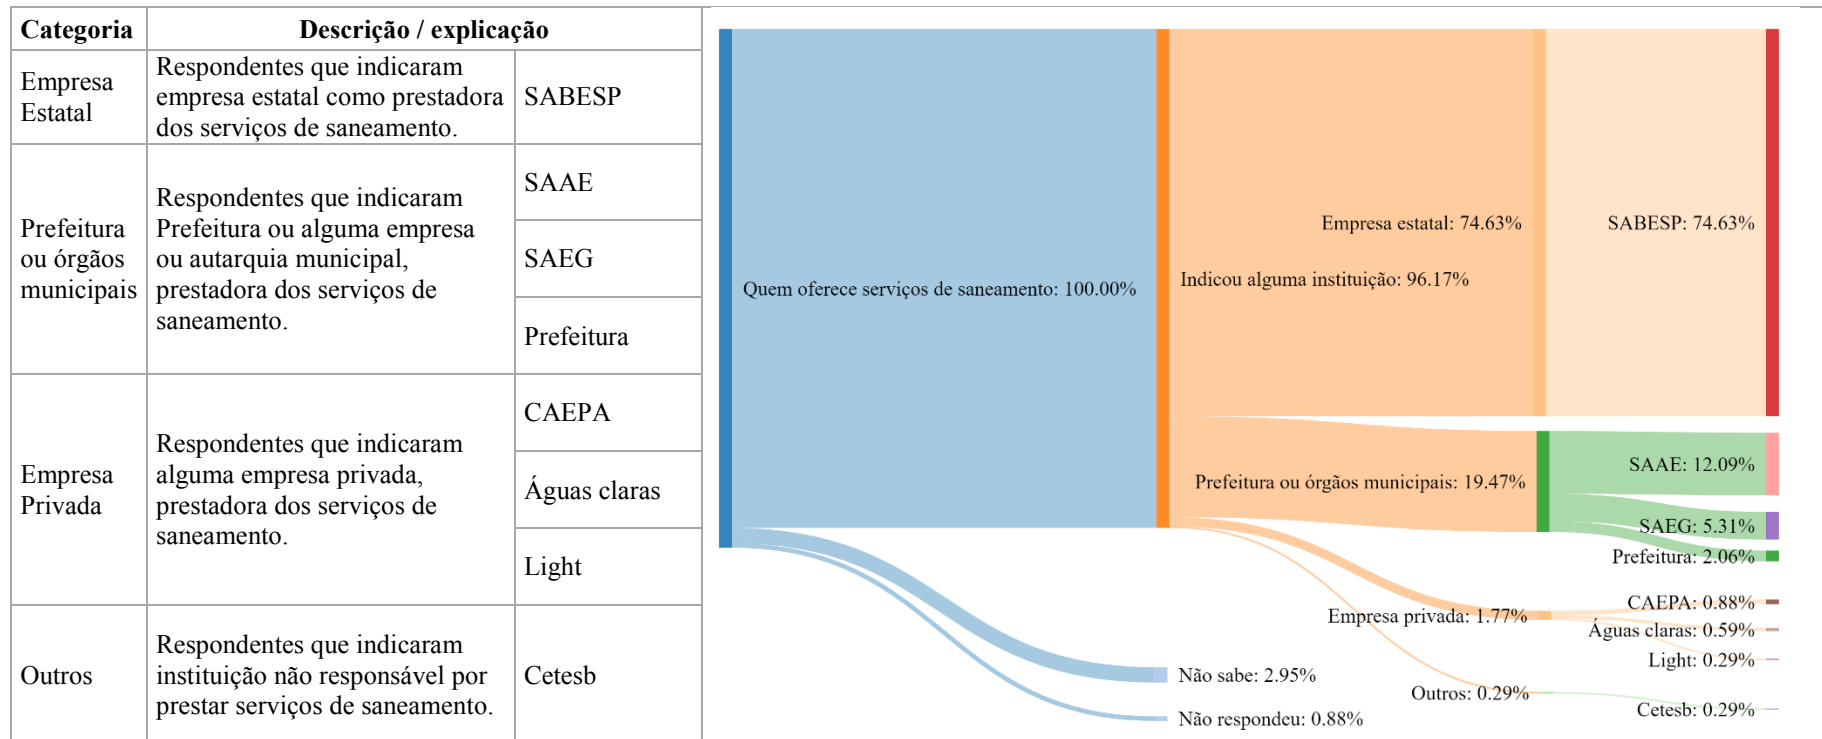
| Categoria | Descrição / explicação | |
|---|---|---|
| Empresa Estatal | Respondentes que indicaram empresa estatal como prestadora dos serviços de saneamento. | SABESP |
| Prefeitura ou órgãos municipais | Respondentes que indicaram Prefeitura ou alguma empresa ou autarquia municipal, prestadora dos serviços de saneamento. | SAAE |
| | | SAEG |
| | | Prefeitura |
| Empresa Privada | Respondentes que indicaram alguma empresa privada, prestadora dos serviços de saneamento. | CAEPA |
| | | Águas claras |
| | | Light |
| Outros | Respondentes que indicaram instituição não responsável por prestar serviços de saneamento. | Cetesb |

Quem oferece serviços de saneamento: 100.00%
Indicou alguma instituição: 96.17%
Empresa estatal: 74.63%
SABESP: 74.63%
Prefeitura ou órgãos municipais: 19.47%
SAAE: 12.09%
SAEG: 5.31%
Prefeitura: 2.06%
Empresa privada: 1.77%
CAEPA: 0.88%
Águas claras: 0.59%
Light: 0.29%
Não sabe: 2.95%
Outros: 0.29%
Cetesb: 0.29%
Não respondeu: 0.88%